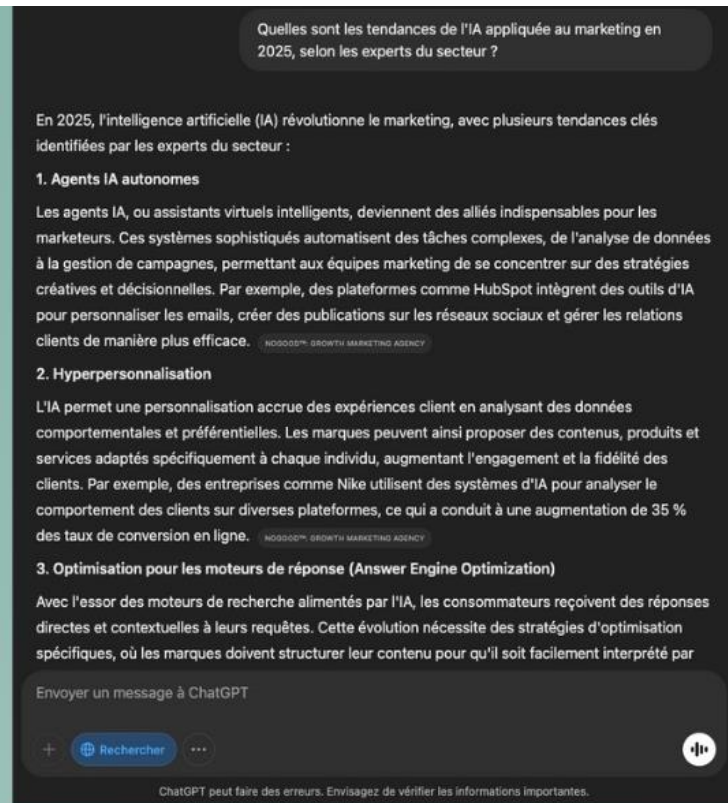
Quelles sont les tendances de l'IA appliquée au marketing en 2025, selon les experts du secteur ?

En 2025, l'intelligence artificielle (IA) révolutionne le marketing, avec plusieurs tendances clés identifiées par les experts du secteur :

1. Agents IA autonomes

Les agents IA, ou assistants virtuels intelligents, deviennent des alliés indispensables pour les marketeurs. Ces systèmes sophistiqués automatisent des tâches complexes, de l'analyse de données à la gestion de campagnes, permettant aux équipes marketing de se concentrer sur des stratégies créatives et décisionnelles. Par exemple, des plateformes comme HubSpot intègrent des outils d'IA pour personnaliser les emails, créer des publications sur les réseaux sociaux et gérer les relations clients de manière plus efficace. NOGOOD™: GROWTH MARKETING AGENCY

2. Hyperpersonnalisation

L'IA permet une personnalisation accrue des expériences client en analysant des données comportementales et préférentielles. Les marques peuvent ainsi proposer des contenus, produits et services adaptés spécifiquement à chaque individu, augmentant l'engagement et la fidélité des clients. Par exemple, des entreprises comme Nike utilisent des systèmes d'IA pour analyser le comportement des clients sur diverses plateformes, ce qui a conduit à une augmentation de 35 % des taux de conversion en ligne. NOGOOD™: GROWTH MARKETING AGENCY

3. Optimisation pour les moteurs de réponse (Answer Engine Optimization)

Avec l'essor des moteurs de recherche alimentés par l'IA, les consommateurs reçoivent des réponses directes et contextuelles à leurs requêtes. Cette évolution nécessite des stratégies d'optimisation spécifiques, où les marques doivent structurer leur contenu pour qu'il soit facilement interprété par

Envoyer un message à ChatGPT

+ Rechercher ···

ChatGPT peut faire des erreurs. Envisagez de vérifier les informations importantes.